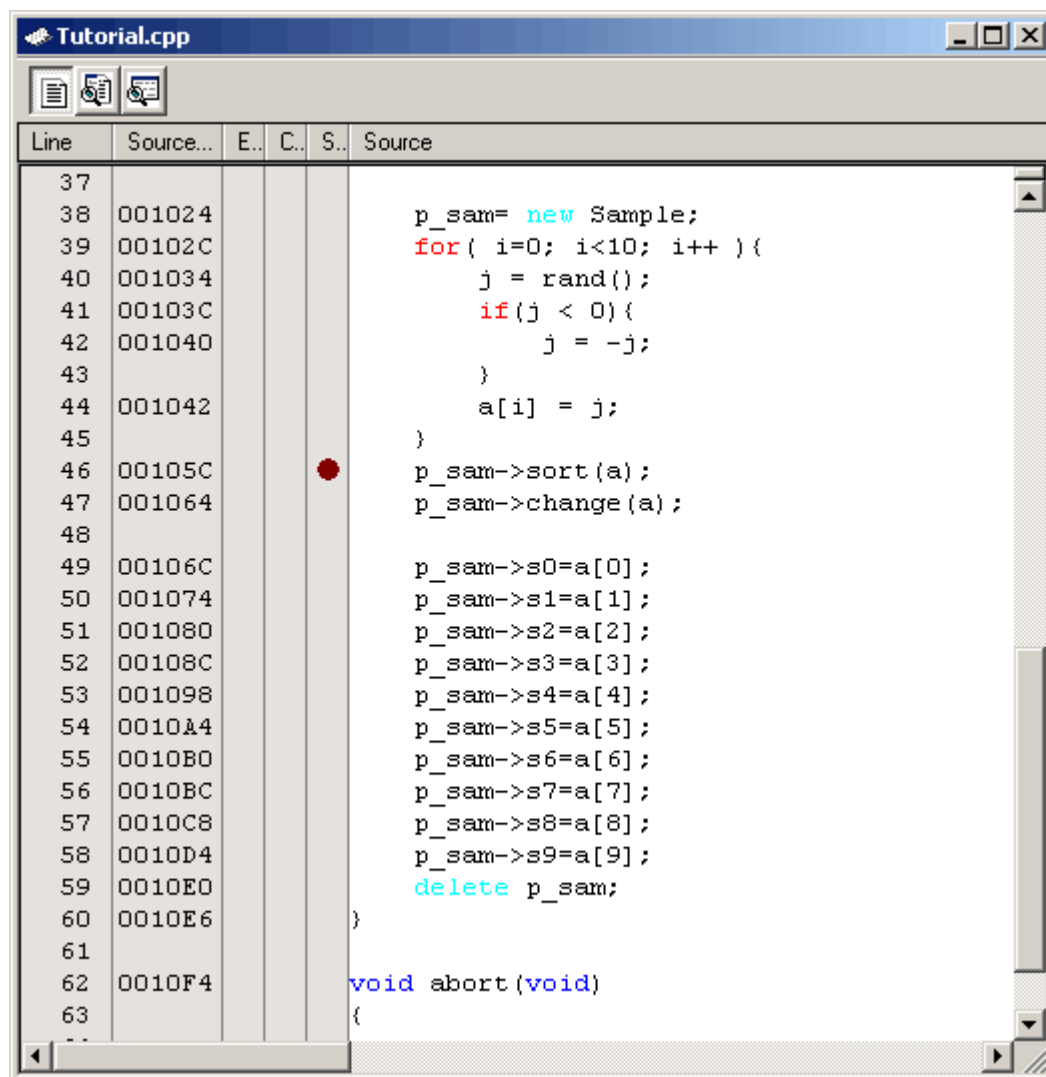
Tutorial.cpp

| Line | Source... | E.. | C.. | S.. | Source |
|---|---|---|---|---|---|
| 37 | | | | | |
| 38 | 001024 | | | | p_sam= new Sample; |
| 39 | 00102C | | | | for( i=0; i<10; i++ ){ |
| 40 | 001034 | | | | j = rand(); |
| 41 | 00103C | | | | if(j < 0){ |
| 42 | 001040 | | | | j = -j; |
| 43 | | | | | } |
| 44 | 001042 | | | | a[i] = j; |
| 45 | | | | | } |
| 46 | 00105C | | | | p_sam->sort(a); |
| 47 | 001064 | | | | p_sam->change(a); |
| 48 | | | | | |
| 49 | 00106C | | | | p_sam->s0=a[0]; |
| 50 | 001074 | | | | p_sam->s1=a[1]; |
| 51 | 001080 | | | | p_sam->s2=a[2]; |
| 52 | 00108C | | | | p_sam->s3=a[3]; |
| 53 | 001098 | | | | p_sam->s4=a[4]; |
| 54 | 0010A4 | | | | p_sam->s5=a[5]; |
| 55 | 0010B0 | | | | p_sam->s6=a[6]; |
| 56 | 0010BC | | | | p_sam->s7=a[7]; |
| 57 | 0010C8 | | | | p_sam->s8=a[8]; |
| 58 | 0010D4 | | | | p_sam->s9=a[9]; |
| 59 | 0010E0 | | | | delete p_sam; |
| 60 | 0010E6 | | | | } |
| 61 | | | | | |
| 62 | 0010F4 | | | | void abort(void) |
| 63 | | | | | { |